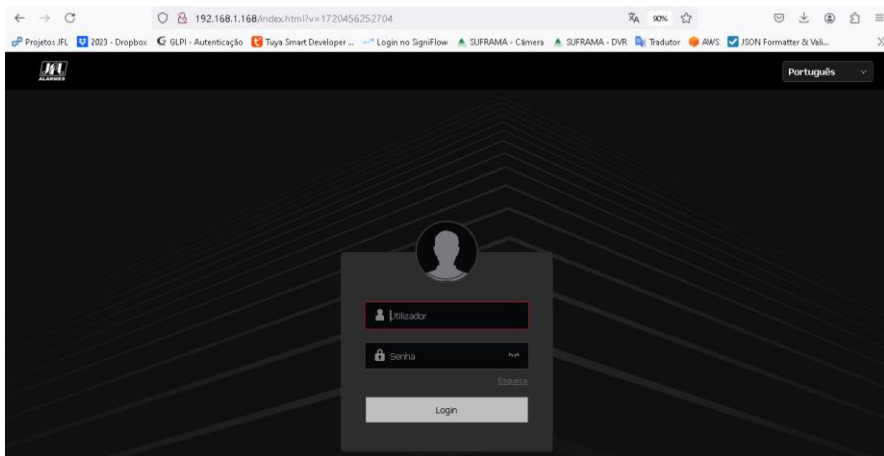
192.168.1.168/index.html?v=1720456252704

90%

Projetos JFL  2023 - Dropbox  GLPI - Autenticação  Tuya Smart Developer ...  Login no SigniFlow  SUFRAMA - Câmera  SUFRAMA - DVR  Tradutor  AWS  JSON Formatter & Vali...

JFL ALARMES

Português

Utilizador

Senha

Esqueça

Login